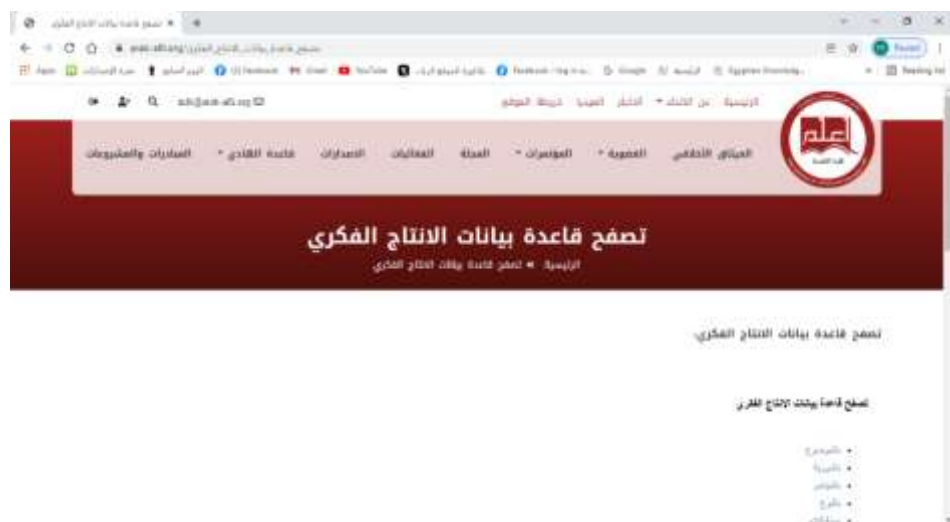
تصفح قاعدة بيانات الانتاج الفكري ×
Apps YouTube Facebook Google Paused Reading list
الرئيسية من نحن الأخبار اتصل بنا خريطة الموقع
المبادرات والمشروعات قاعدة القيادي المصدرات الفعاليات المجلة المؤتمرات العضوية الميثاق الأخلاقي
تصفح قاعدة بيانات الانتاج الفكري
الرئيسية » تصفح قاعدة بيانات الانتاج الفكري
تصفح قاعدة بيانات الانتاج الفكري.
تصفح قاعدة بيانات الانتاج الفكري
• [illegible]
• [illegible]
• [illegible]
• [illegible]
• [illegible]